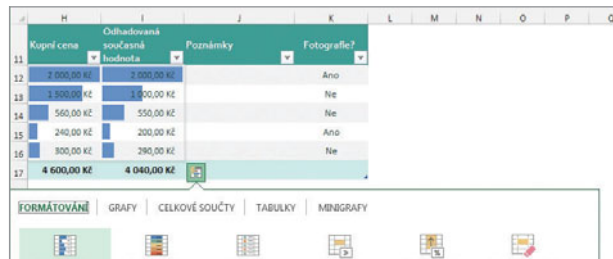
| | H | I | J | K | L | M | N | O | P |
|---|---|---|---|---|---|---|---|---|---|
| 11 | Kupní cena | Odhadovaná současná hodnota | Poznámky | Fotografie? | | | | | |
| 12 | 2 000,00 Kč | 2 000,00 Kč | | Ano | | | | | |
| 13 | 1 500,00 Kč | 1 000,00 Kč | | Ne | | | | | |
| 14 | 560,00 Kč | 550,00 Kč | | Ne | | | | | |
| 15 | 240,00 Kč | 200,00 Kč | | Ano | | | | | |
| 16 | 300,00 Kč | 290,00 Kč | | Ne | | | | | |
| 17 | 4 600,00 Kč | 4 040,00 Kč | | | | | | | |

FORMÁTOVÁNÍ | GRAFY | CELKOVÉ SOUČTY | TABULKY | MINIGRAFY